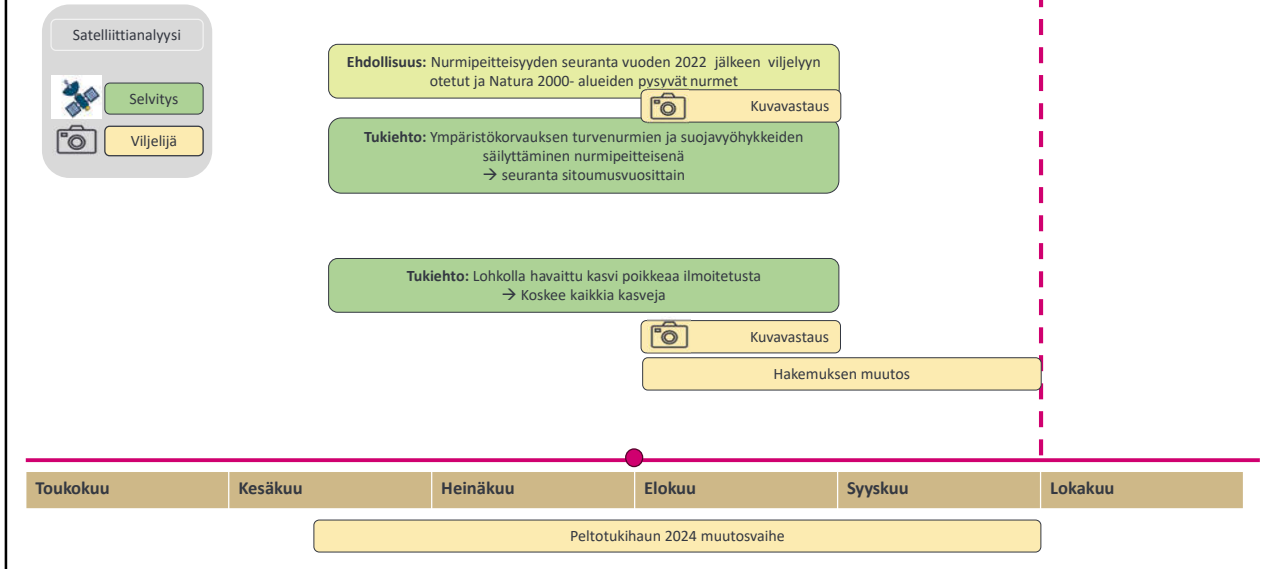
Satelliittianalyysi

Selvitys

Viljelijä

**Ehdollisuus:** Nurmipeitteisyyden seuranta vuoden 2022 jälkeen viljelyyn otetut ja Natura 2000- alueiden pysyvät nurmet

Kuvavastaus

**Tukiehto:** Ympäristökorvauksen turvenurmien ja suojavyöhykkeiden säilyttäminen nurmipeitteisenä
→ seuranta sitoumusvuosittain

**Tukiehto:** Lohkolla havaittu kasvi poikkeaa ilmoitetusta
→ Koskee kaikkia kasveja

Kuvavastaus

Hakemuksen muutos

| Toukokuu | Kesäkuu | Heinäkuu | Elokuu | Syyskuu | Lokakuu |
|---|---|---|---|---|---|

Peltotukihaun 2024 muutosvaihe